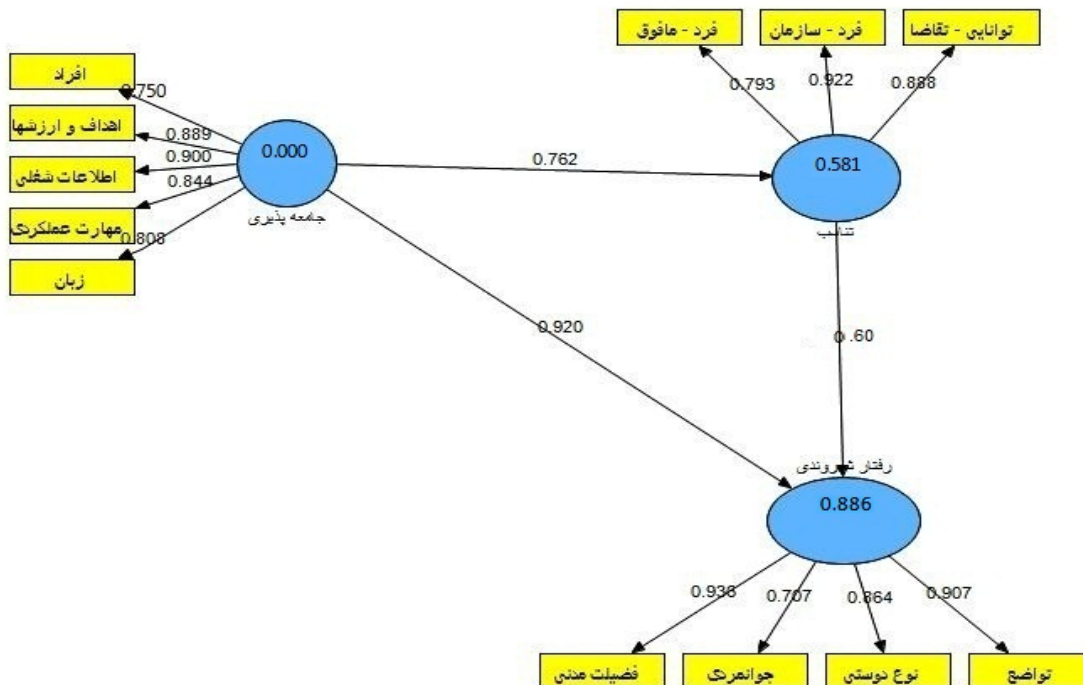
افراد
0.750
اهداف و ارزشها
0.889
اطلاعات شغلی
0.900
0.844
مهارت عملکردی
0.808
زبان
0.000
جامعه پذیری
فرد - مافوق
فرد - سازمان
توانایی - تقاضا
0.793
0.922
0.888
0.762
0.581
تناسب
0.920
0.60
رفتار شهروندی
0.886
0.938
0.707
0.864
0.907
فضیلت مدنی
جوانمردی
نوع دوستی
تواضع